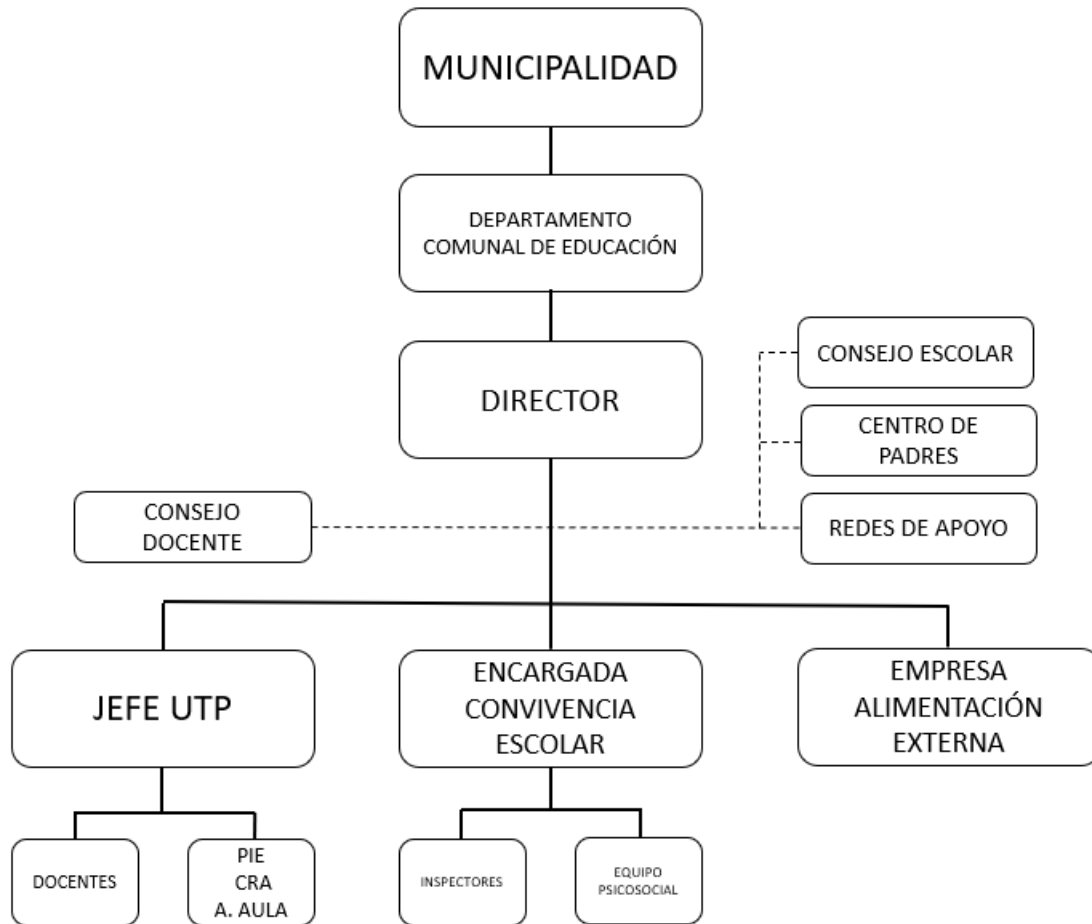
MUNICIPALIDAD

DEPARTAMENTO COMUNAL DE EDUCACIÓN

DIRECTOR

CONSEJO ESCOLAR

CENTRO DE PADRES

CONSEJO DOCENTE

REDES DE APOYO

JEFE UTP

ENCARGADA CONVIVENCIA ESCOLAR

EMPRESA ALIMENTACIÓN EXTERNA

DOCENTES

PIE
CRA
A. AULA

INSPECTORES

EQUIPO PSICOSOCIAL